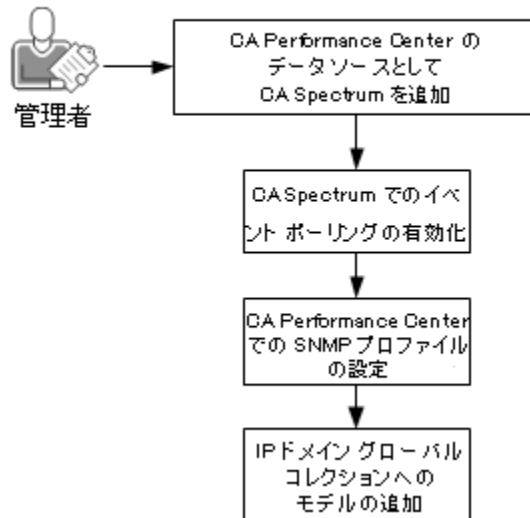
管理者

CA Performance Center の データソースとして CA Spectrum を追加

CA Spectrum でのイベント ポーリングの有効化

CA Performance Center での SNMP プロファイルの設定

IP ドメイン グローバル コレクションへの モデルの追加